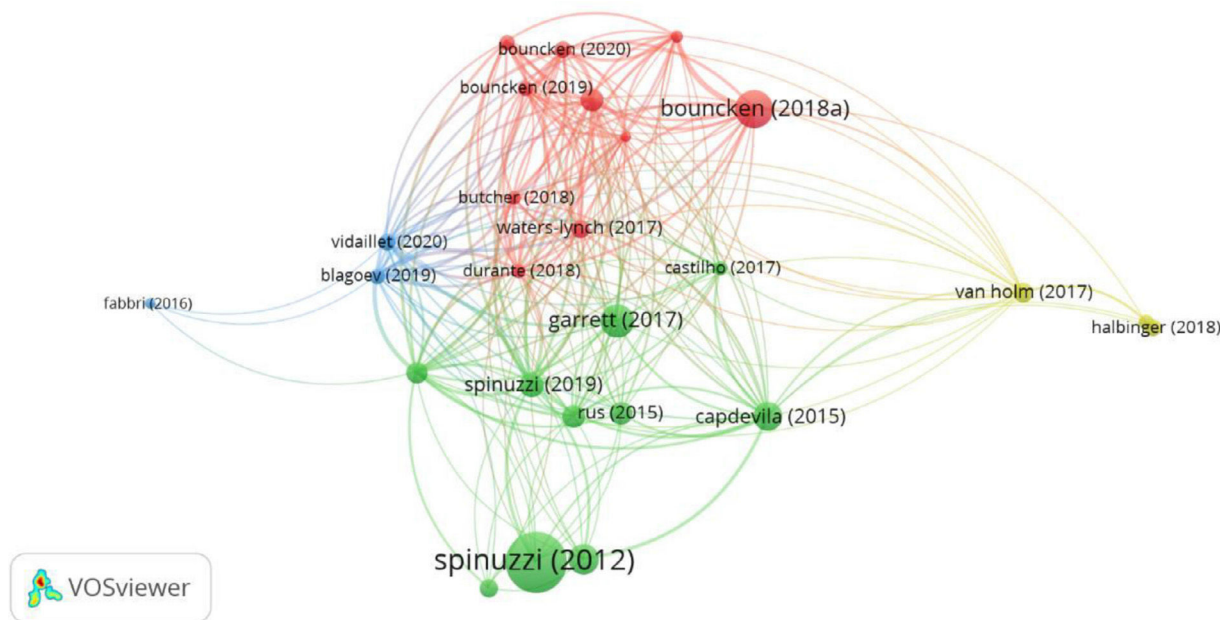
bouncken (2020)
bouncken (2019)
bouncken (2018a)
butcher (2018)
waters-lynch (2017)
vidaillet (2020)
blagoev (2019)
durante (2018)
castilho (2017)
fabbri (2016)
van holm (2017)
halbinger (2018)
garrett (2017)
spinuzzi (2019)
rus (2015)
capdevila (2015)
spinuzzi (2012)
VOSviewer